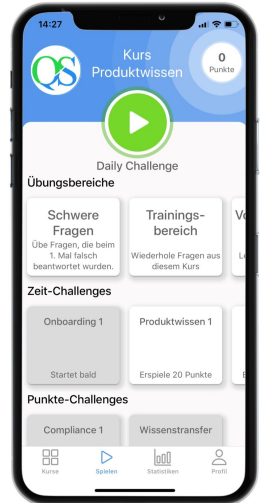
14:27

QS

Kurs Produktwissen

0 Punkte

Daily Challenge

Übungsbereiche

Schwere Fragen
Übe Fragen, die beim 1. Mal falsch beantwortet wurden.

Trainingsbereich
Wiederhole Fragen aus diesem Kurs

Vo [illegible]
Le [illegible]

Zeit-Challenges

Onboarding 1
Startet bald

Produktwissen 1
Erspiele 20 Punkte

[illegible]

Punkte-Challenges

Compliance 1

Wissenstransfer

Kurse

Spielen

Statistiken

Profil